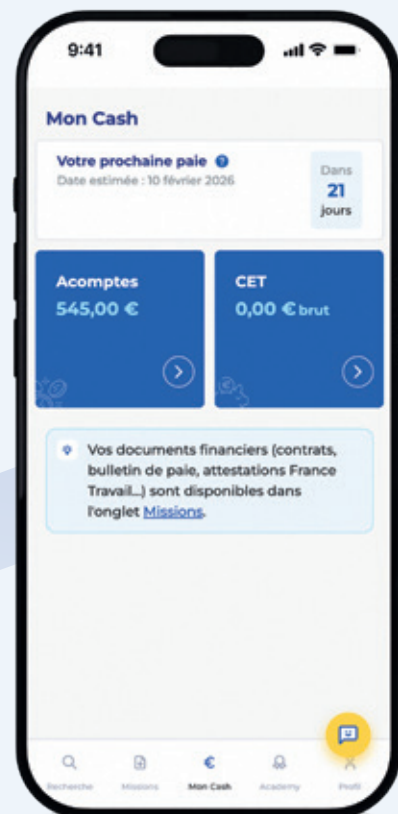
9:41

Mon Cash

Votre prochaine paie
Date estimée : 10 février 2026

Dans
21
jours

Acomptes
545,00 €

CET
0,00 € brut

Vos documents financiers (contrats, bulletin de paie, attestations France Travail...) sont disponibles dans l'onglet Missions.

Recherche
Missions
Mon Cash
Academy
Profil